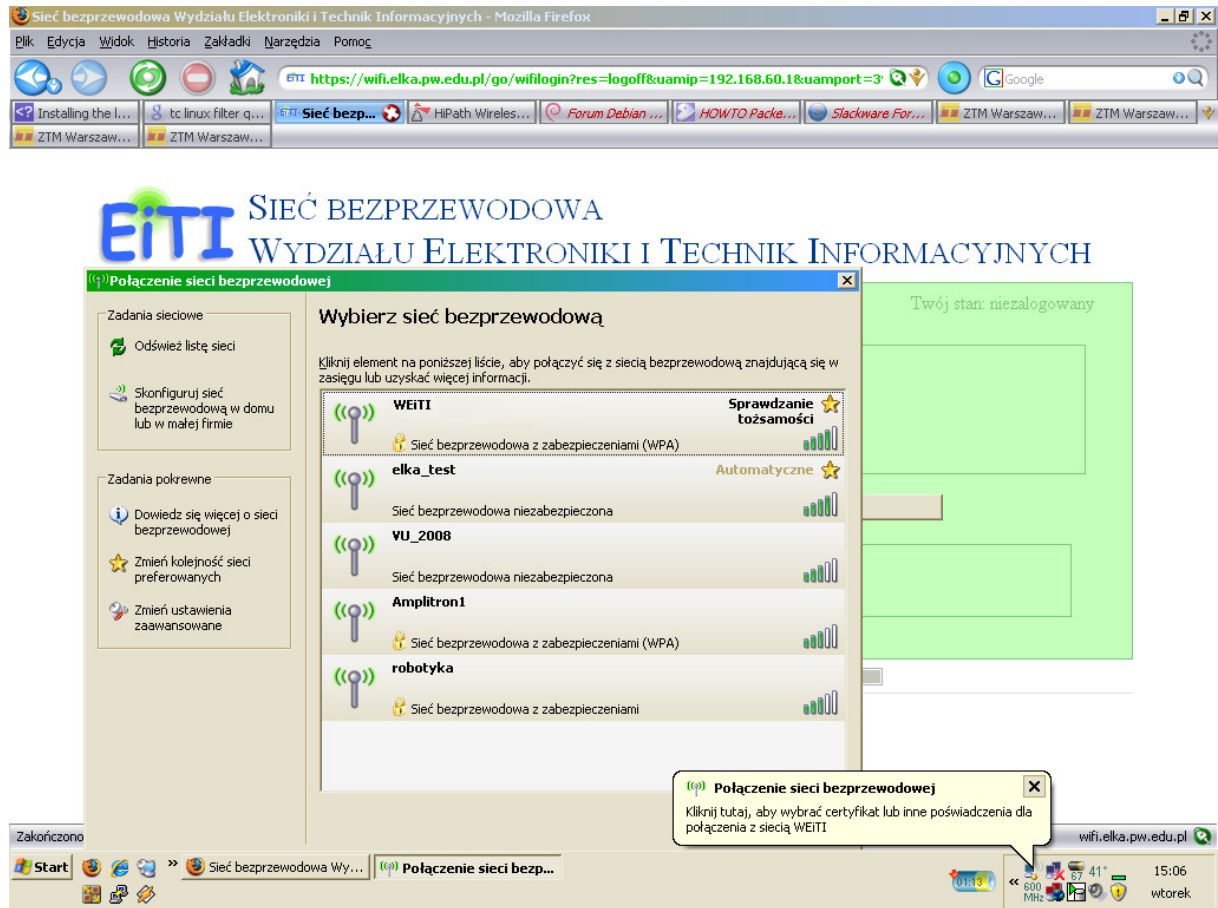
Sieć bezprzewodowa Wydziału Elektroniki i Technik Informacyjnych - Mozilla Firefox

Plik Edycja Widok Historia Zakładki Narzędzia Pomoc

https://wifi.elka.pw.edu.pl/go/wifilogin?res=logoff&uamip=192.168.60.1&uamport=3

Google

Installing the l... | tc linux filter q... | Sieć bezp... | HiPath Wireles... | Forum Debian ... | HOWTO Packe... | Slackware For... | ZTM Warszaw... | ZTM Warszaw... | ZTM Warszaw... | ZTM Warszaw...

EiTI SIEĆ BEZPRZEWODOWA WYDZIAŁU ELEKTRONIKI I TECHNIK INFORMACYJNYCH

Twój stan: niezalogowany

Połączenie sieci bezprzewodowej

Zadania sieciowe

Odśwież listę sieci

Skonfiguruj sieć bezprzewodową w domu lub w małej firmie

Zadania pokrewne

Dowiedz się więcej o sieci bezprzewodowej

Zmień kolejność sieci preferowanych

Zmień ustawienia zaawansowane

Wybierz sieć bezprzewodową

Kliknij element na poniższej liście, aby połączyć się z siecią bezprzewodową znajdującą się w zasięgu lub uzyskać więcej informacji.

WEiTI
Sprawdzanie tożsamości
Sieć bezprzewodowa z zabezpieczeniami (WPA)

elka_test
Automatyczne
Sieć bezprzewodowa niezabezpieczona

VU_2008
Sieć bezprzewodowa niezabezpieczona

Amplitron1
Sieć bezprzewodowa z zabezpieczeniami (WPA)

robotyka
Sieć bezprzewodowa z zabezpieczeniami

Połączenie sieci bezprzewodowej
Kliknij tutaj, aby wybrać certyfikat lub inne poświadczenia dla połączenia z siecią WEiTI

Zakończono

wifi.elka.pw.edu.pl

Start | Sieć bezprzewodowa Wy... | Połączenie sieci bezp...

01:13 600 MHz 67 41° 15:06 wtorek